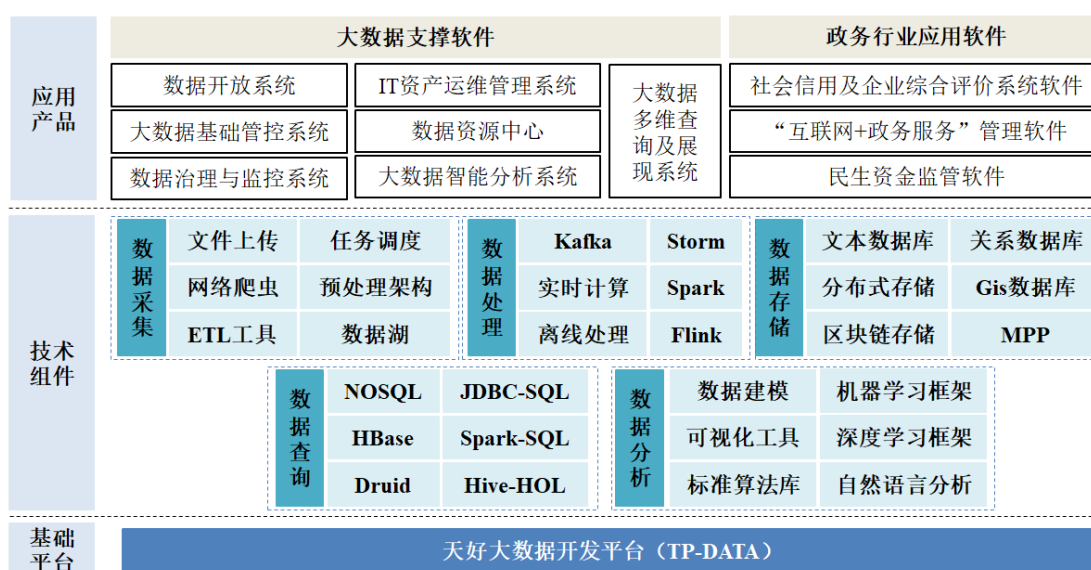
应用产品

大数据支撑软件

数据开放系统
IT资产运维管理系统
大数据基础管控系统
数据资源中心
数据治理与监控系统
大数据智能分析系统

大数据多维查询及展现系统

政务行业应用软件

社会信用及企业综合评价系统软件
“互联网+政务服务”管理软件
民生资金监管软件

技术组件

数据采集
文件上传
任务调度
网络爬虫
预处理架构
ETL工具
数据湖

数据处理
Kafka
Storm
实时计算
Spark
离线处理
Flink

数据存储
文本数据库
关系数据库
分布式存储
Gis数据库
区块链存储
MPP

数据查询
NOSQL
JDBC-SQL
HBase
Spark-SQL
Druid
Hive-HOL

数据分析
数据建模
机器学习框架
可视化工具
深度学习框架
标准算法库
自然语言分析

基础平台

天好大数据开发平台（TP-DATA）